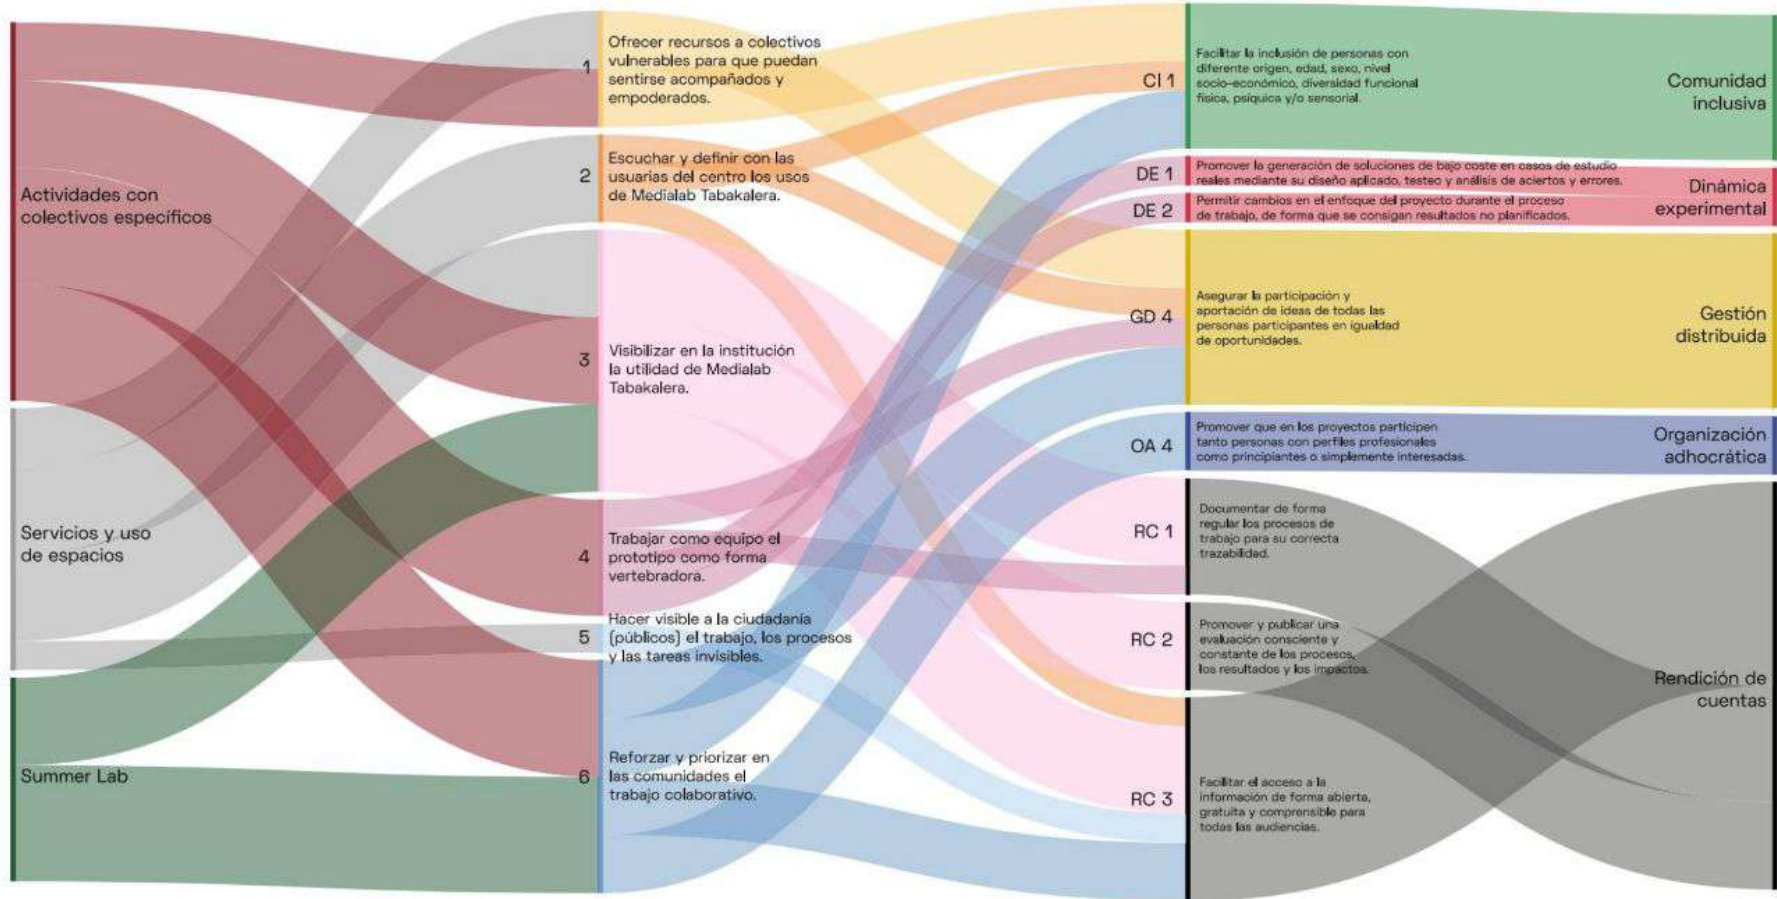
Actividades con colectivos específicos

Servicios y uso de espacios

Summer Lab

1 Ofrecer recursos a colectivos vulnerables para que puedan sentirse acompañados y empoderados.

2 Escuchar y definir con las usuarias del centro los usos de Medialab Tabakalera.

3 Visibilizar en la institución la utilidad de Medialab Tabakalera.

4 Trabajar como equipo el prototipo como forma vertebradora.

5 Hacer visible a la ciudadanía (públicos) el trabajo, los procesos y las tareas invisibles.

6 Reforzar y priorizar en las comunidades el trabajo colaborativo.

CI 1 Facilitar la inclusión de personas con diferente origen, edad, sexo, nivel socio-económico, diversidad funcional física, psíquica y/o sensorial.

Comunidad inclusiva

DE 1 Promover la generación de soluciones de bajo coste en casos de estudio reales mediante su diseño aplicado, testeo y análisis de aciertos y errores.

DE 2 Permitir cambios en el enfoque del proyecto durante el proceso de trabajo, de forma que se consigan resultados no planificados.

Dinámica experimental

GD 4 Asegurar la participación y aportación de ideas de todas las personas participantes en igualdad de oportunidades.

Gestión distribuida

OA 4 Promover que en los proyectos participen tanto personas con perfiles profesionales como principiantes o simplemente interesadas.

Organización adhocrática

RC 1 Documentar de forma regular los procesos de trabajo para su correcta trazabilidad.

RC 2 Promover y publicar una evaluación consciente y constante de los procesos, los resultados y los impactos.

RC 3 Facilitar el acceso a la información de forma abierta, gratuita y comprensible para todas las audiencias.

Rendición de cuentas